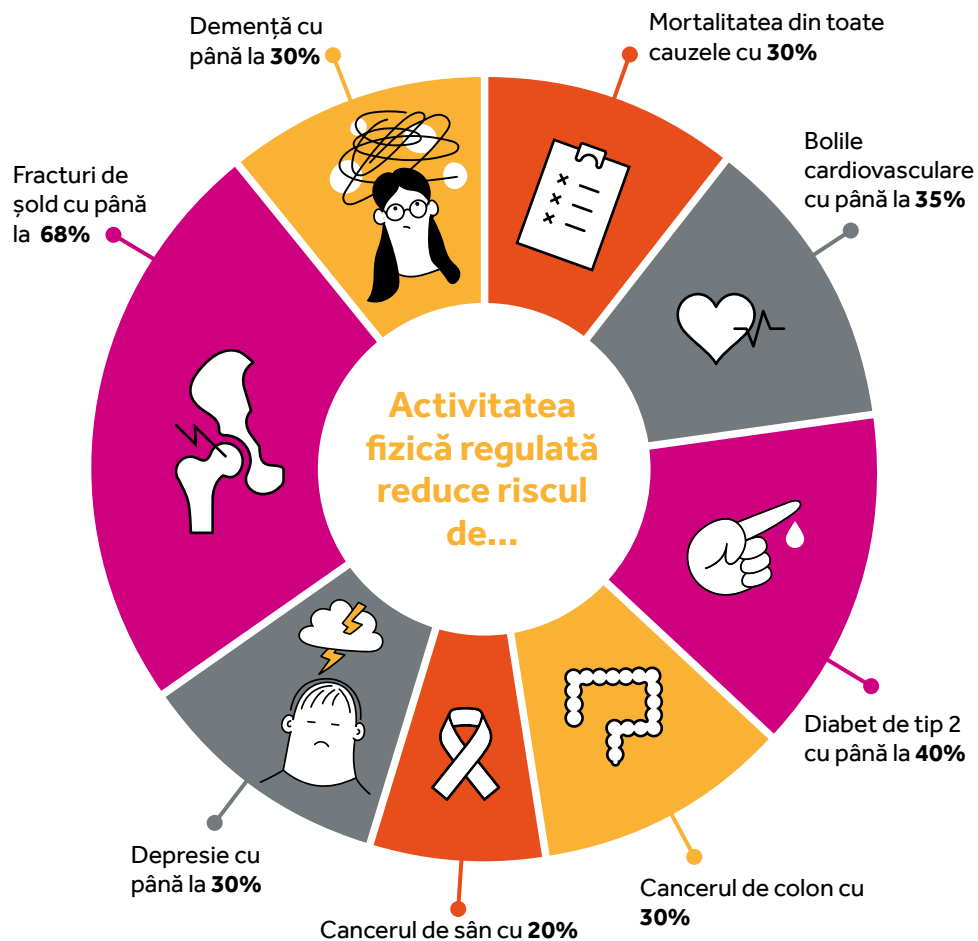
Demență cu până la **30%**

Mortalitatea din toate cauzele cu **30%**

Bolile cardiovasculare cu până la **35%**

Fracturi de șold cu până la **68%**

Activitatea fizică regulată reduce riscul de...

Diabet de tip 2 cu până la **40%**

Depresie cu până la **30%**

Cancerul de colon cu **30%**

Cancerul de sân cu **20%**